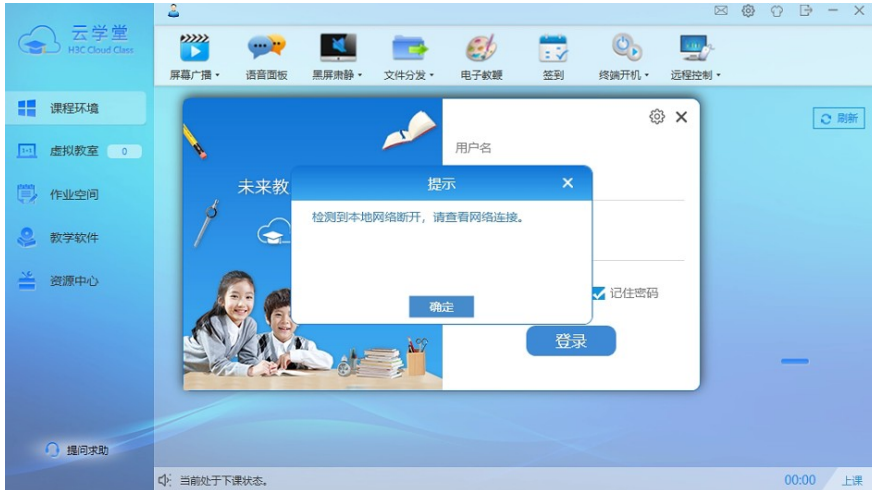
云学堂
H3C Cloud Class

屏幕广播 ▾
语音面板
黑屏肃静 ▾
文件分发 ▾
电子教鞭
签到
终端开机 ▾
远程控制 ▾

课程环境
虚拟教室 0
作业空间
教学软件
资源中心

刷新

未来教

用户名

提示
检测到本地网络断开，请查看网络连接。
确定

记住密码
登录

提问求助

当前处于下课状态。
00:00
上课